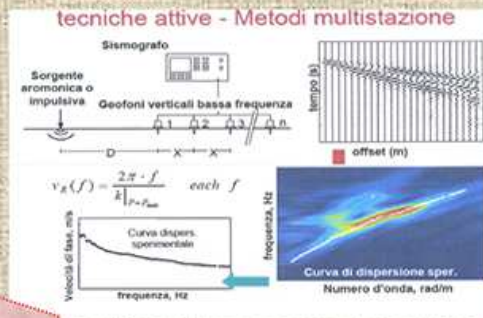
tecniche attive - Metodi multistazione

Sismografo

Sorgente aromonica o impulsiva

Geofoni verticali bassa frequenza

1 2 3 n

D X X

tempo (s)

offset (m)

$v_R(f) = \frac{2\pi \cdot f}{k|_{P=P_{max}}}$ each $f$

Velocità di fase, m/s

Curva dispers. sperimentale

frequenza, Hz

frequenza, Hz

Curva di dispersione sper.

Numero d'onda, rad/m